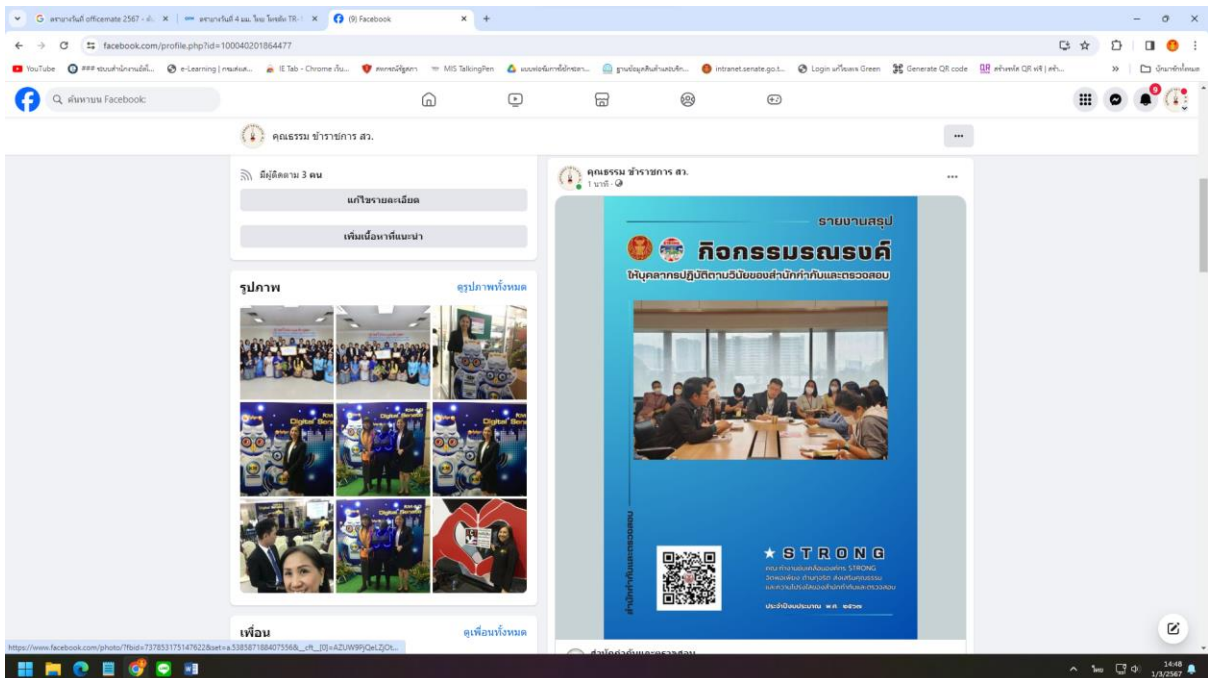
G ตรายางวันที่ officemate 2567 - ค้... × | ตรายางวันที่ 4 แบบ, ใหม่ โพรดัก TR-... × | (9) Facebook × | +

facebook.com/profile.php?id=100040201864477

YouTube | ### ระบบสำนักงานอัตโ... | e-Learning | กรมส่งเ... | IE Tab - Chrome เว็บ... | สมาคมนิสิตฯ | MIS TalkingPen | แบบฟอร์มการขอใช้รถยก... | ฐานข้อมูลสินค้าและบริ... | intranet.senate.go.t... | Login เครือข่าย Green | Generate QR code | สร้างคิวอาร์ QR ฟรี | สร้... | บุ๊กมาร์กทั้งหมด

ค้นหาบน Facebook

คุณธรรม ข้าราชการ สว.

มีผู้ติดตาม 3 คน

แก้ไขรายละเอียด

เพิ่มเนื้อหาที่แนะนำ

รูปภาพ

ดูรูปภาพทั้งหมด

เพื่อน

ดูเพื่อนทั้งหมด

คุณธรรม ข้าราชการ สว.

1 นาที

รายงานสรุป

กิจกรรมรณรงค์

ให้บุคลากรปฏิบัติตามวินัยของสำนักกำกับและตรวจสอบ

สำนักกำกับและตรวจสอบ

★ STRONG

ประจำปีงบประมาณ พ.ศ. ๒๕๖๗

สำนักกำกับและตรวจสอบ

https://www.facebook.com/photo/?fbid=737853175147622&set=a.338587188407556&__cft__[0]=AZUW9PjQeLZjOt...

14:48
1/3/2567